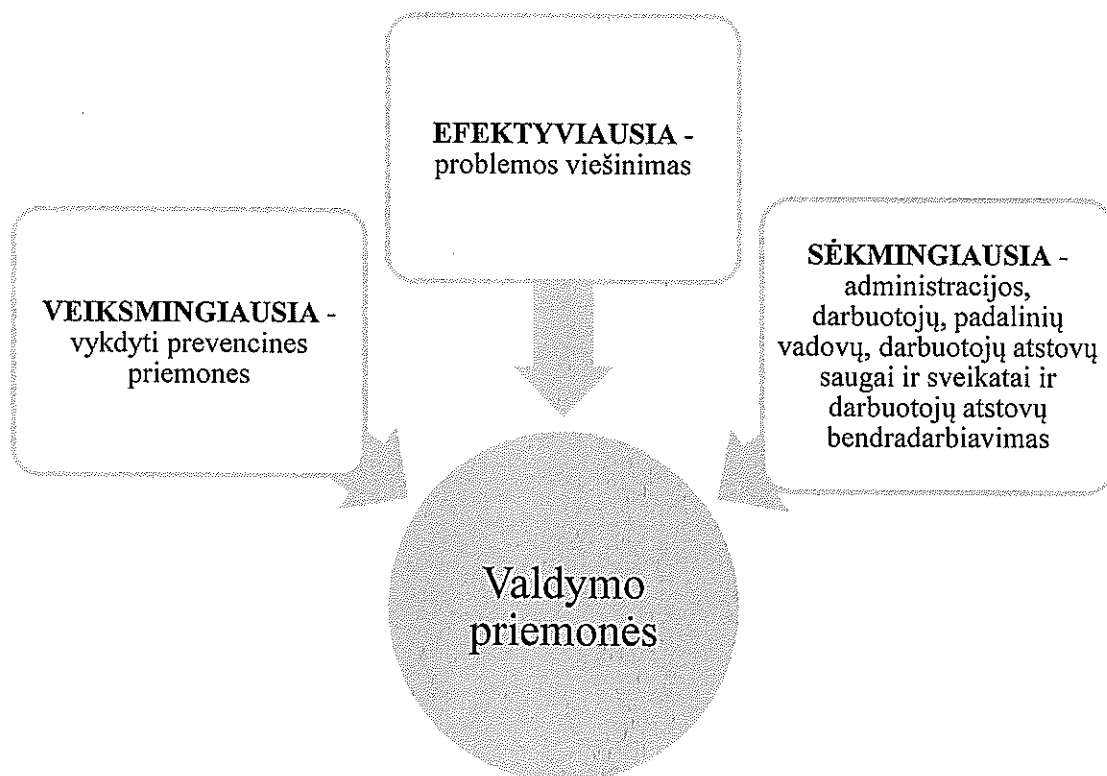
EFEKTYVIAUSIA - problemos viešinimas

VEIKSMINGIAUSIA - vykdyti prevencines priemones

SĖKMINGIAUSIA - administracijos, darbuotojų, padalinių vadovų, darbuotojų atstovų saugai ir sveikatai ir darbuotojų atstovų bendradarbiavimas

Valdymo priemonės